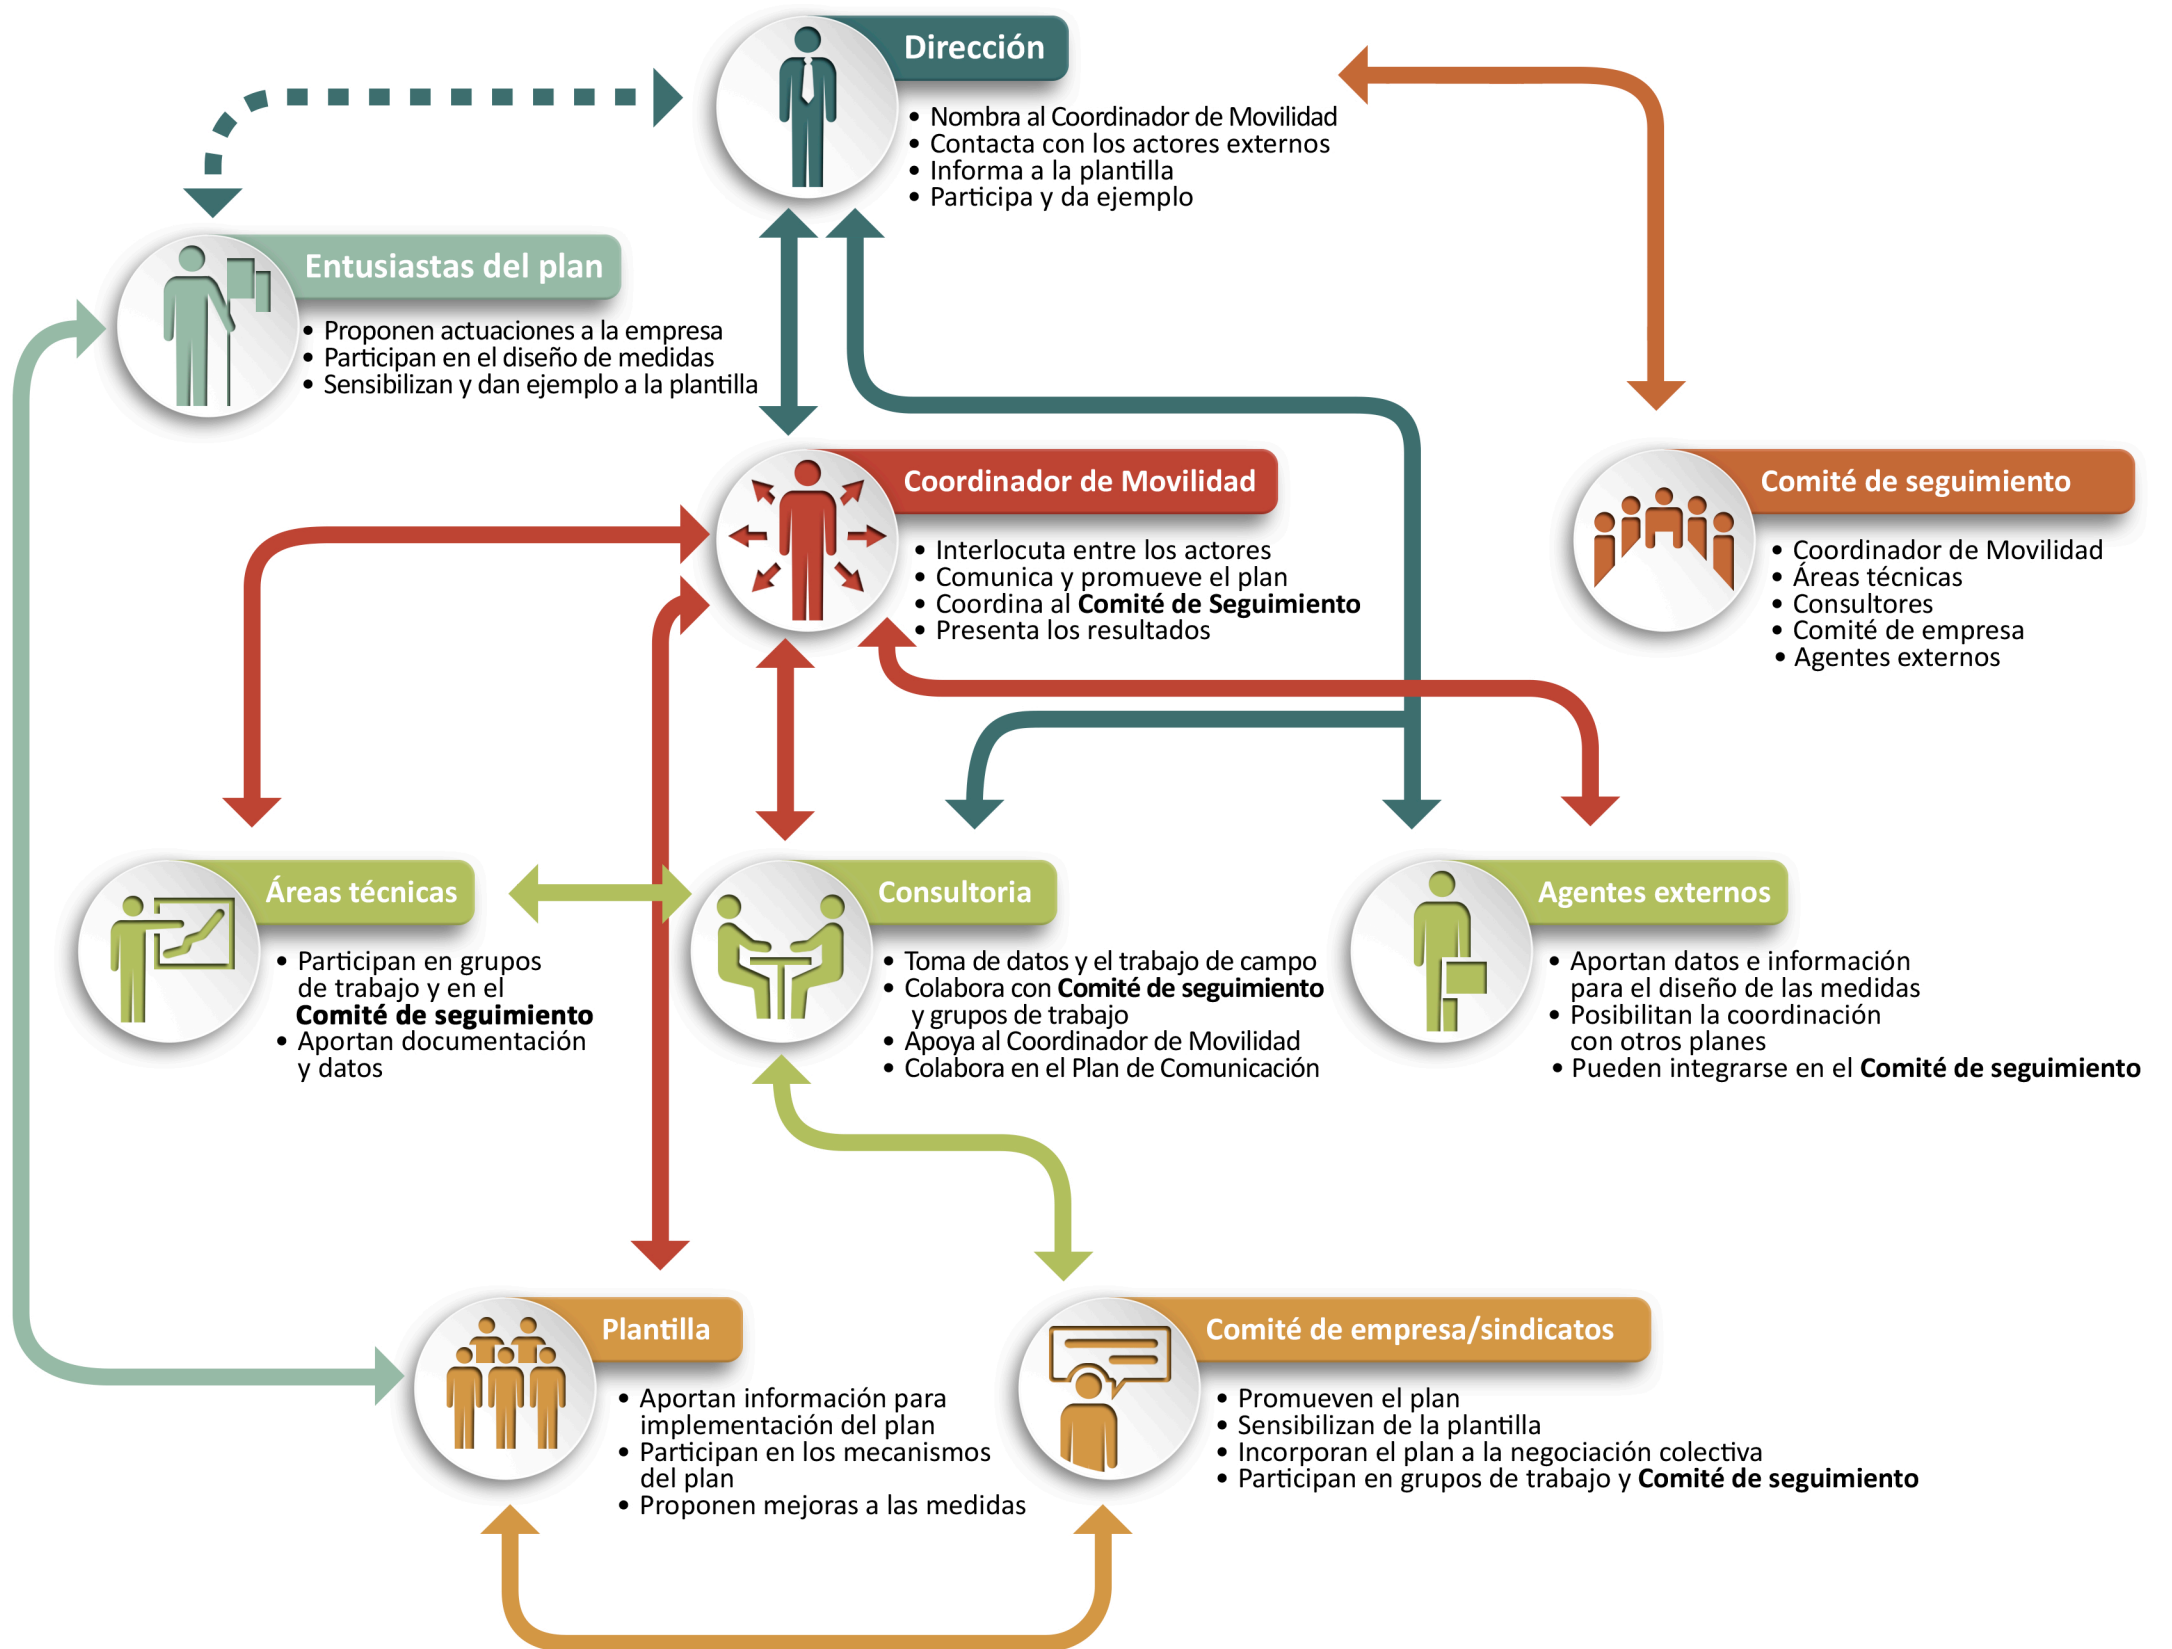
Dirección
• Nombra al Coordinador de Movilidad
• Contacta con los actores externos
• Informa a la plantilla
• Participa y da ejemplo

Entusiastas del plan
• Proponen actuaciones a la empresa
• Participan en el diseño de medidas
• Sensibilizan y dan ejemplo a la plantilla

Coordinador de Movilidad
• Interlocuta entre los actores
• Comunica y promueve el plan
• Coordina al **Comité de Seguimiento**
• Presenta los resultados

Comité de seguimiento
• Coordinador de Movilidad
• Áreas técnicas
• Consultores
• Comité de empresa
• Agentes externos

Áreas técnicas
• Participan en grupos de trabajo y en el **Comité de seguimiento**
• Aportan documentación y datos

Consultoria
• Toma de datos y el trabajo de campo
• Colabora con **Comité de seguimiento** y grupos de trabajo
• Apoya al Coordinador de Movilidad
• Colabora en el Plan de Comunicación

Agentes externos
• Aportan datos e información para el diseño de las medidas
• Posibilitan la coordinación con otros planes
• Pueden integrarse en el **Comité de seguimiento**

Plantilla
• Aportan información para implementación del plan
• Participan en los mecanismos del plan
• Proponen mejoras a las medidas

Comité de empresa/sindicatos
• Promueven el plan
• Sensibilizan de la plantilla
• Incorporan el plan a la negociación colectiva
• Participan en grupos de trabajo y **Comité de seguimiento**